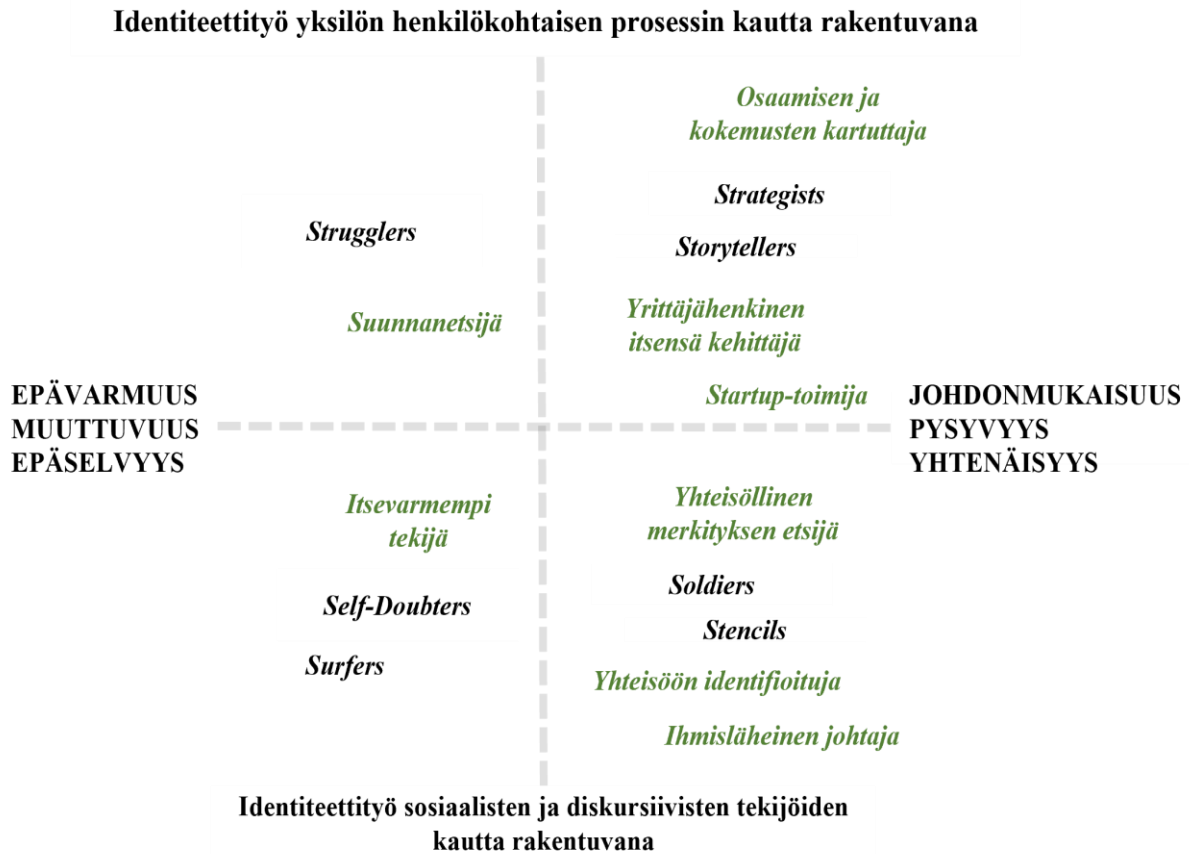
Identiteettityö yksilön henkilökohtaisen prosessin kautta rakentuvana

Osaamisen ja kokemusten kartuttaja

Strategists

Strugglers

Storytellers

Suunnanetsijä

Yrittäjähenkinen itsensä kehittäjä

EPÄVARMUUS
MUUTTUVUUS
EPÄSELVYYS

Startup-toimija

JOHDONMUKAISUUS
PYSYVYYS
YHTENÄISYYS

Itsevarmempi tekijä

Yhteisöllinen merkityksen etsijä

Soldiers

Self-Doubters

Stencils

Surfers

Yhteisöön identifioituja

Ihmisläheinen johtaja

Identiteettityö sosiaalisten ja diskursiivisten tekijöiden kautta rakentuvana